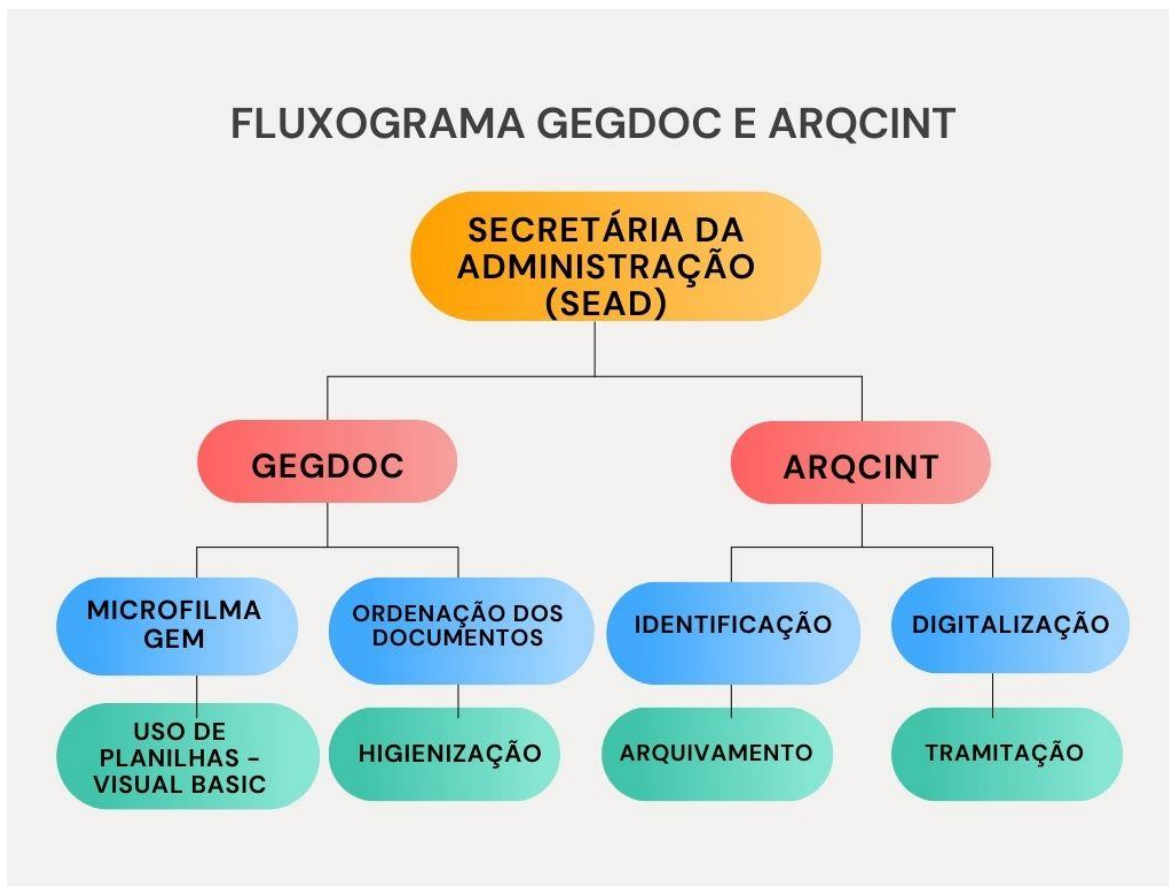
FLUXOGRAMA GEGDOC E ARQCINT

SECRETÁRIA DA ADMINISTRAÇÃO (SEAD)

GEGDOC

ARQCINT

MICROFILMA GEM

ORDENAÇÃO DOS DOCUMENTOS

IDENTIFICAÇÃO

DIGITALIZAÇÃO

USO DE PLANILHAS - VISUAL BASIC

HIGIENIZAÇÃO

ARQUIVAMENTO

TRAMITAÇÃO